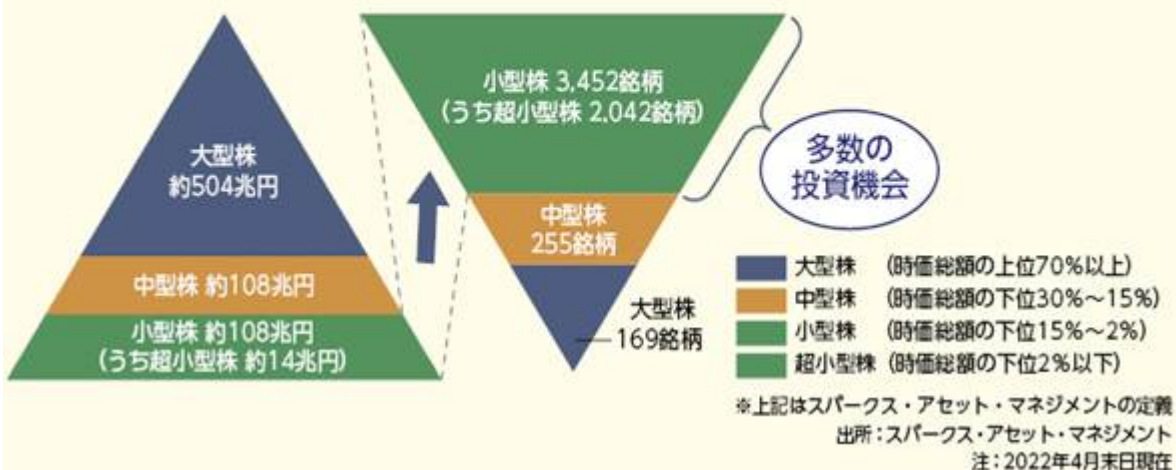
大型株
約504兆円

中型株 約108兆円

小型株 約108兆円
(うち超小型株 約14兆円)

小型株 3,452銘柄
(うち超小型株 2,042銘柄)

多数の
投資機会

中型株
255銘柄

大型株
169銘柄

大型株 (時価総額の上位70%以上)
中型株 (時価総額の下位30%～15%)
小型株 (時価総額の下位15%～2%)
超小型株 (時価総額の下位2%以下)

※上記はスパークス・アセット・マネジメントの定義
出所:スパークス・アセット・マネジメント
注:2022年4月末日現在